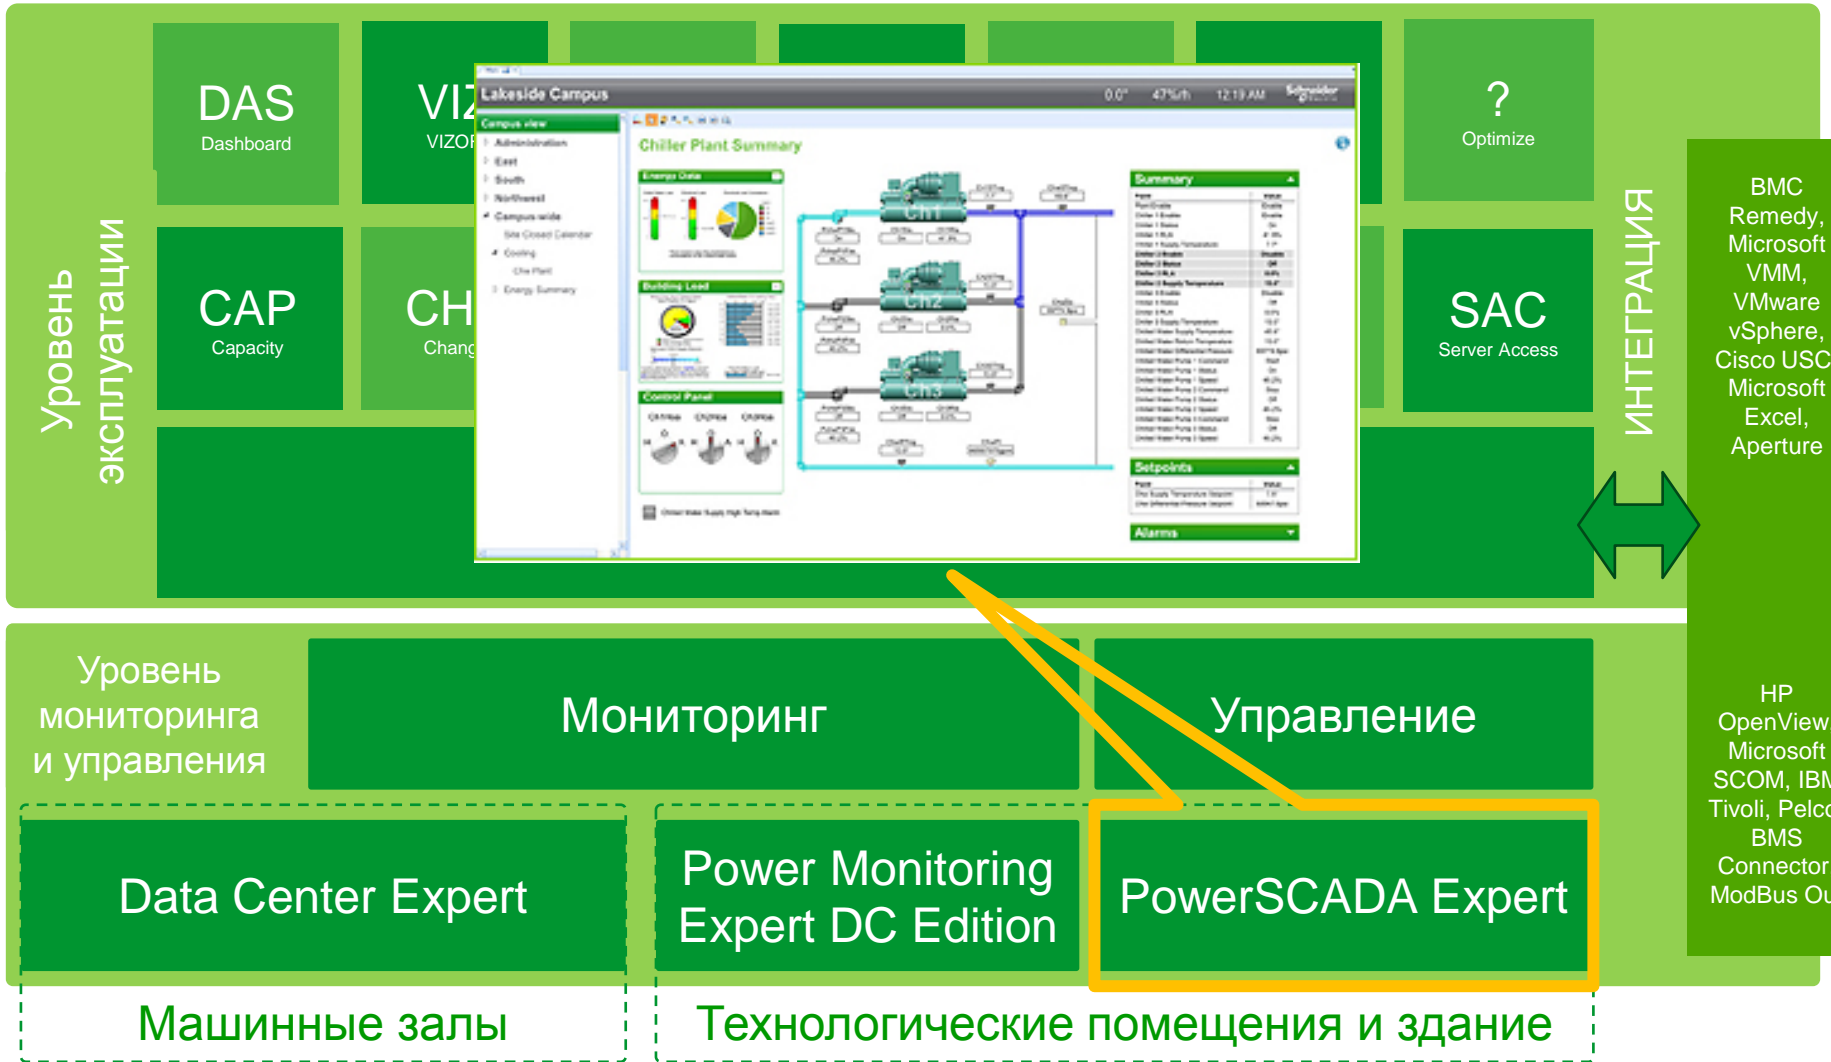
Уровень эксплуатации

DAS
Dashboard

VIZ
VIZOF

CAP
Capacity

CH
Chang

?
Optimize

SAC
Server Access

Lakeside Campus
0.0° 47%rh 12:19 AM Schneider

Campus view
Administration
East
South
Northwest
Campus wide
Cooling
Chiller Plant
Energy Summary

Chiller Plant Summary
Energy Data
Building Load
Control Panel
Ch1
Ch2
Ch3
Summary
Setpoints
Alarms

ИНТЕГРАЦИЯ

BMC Remedy, Microsoft VMM, VMware vSphere, Cisco USC Microsoft Excel, Aperture

HP OpenView Microsoft SCOM, IBM Tivoli, Pelco BMS Connector ModBus Ou

Уровень мониторинга и управления

Мониторинг

Управление

Data Center Expert

Power Monitoring Expert DC Edition

PowerSCADA Expert

Машинные залы

Технологические помещения и здание